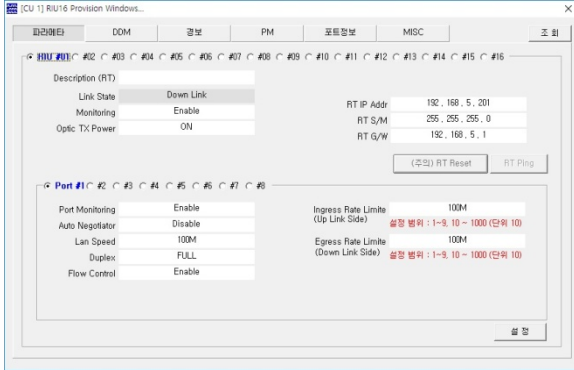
[CU 1] RIU16 Provision Windows...

×

파라메타 | DDM | 경보 | PM | 포트정보 | MISC

조 회

RIU #01 #02 #03 #04 #05 #06 #07 #08 #09 #10 #11 #12 #13 #14 #15 #16

Description (RT)

Link State Down Link

Monitoring Enable

Optic TX Power ON

RT IP Addr 192 . 168 . 5 . 201

RT S/M 255 . 255 . 255 . 0

RT G/W 192 . 168 . 5 . 1

(주의) RT Reset

RT Ping

Port #1 #2 #3 #4 #5 #6 #7 #8

Port Monitoring Enable

Auto Negotiator Disable

Lan Speed 100M

Duplex FULL

Flow Control Enable

Ingress Rate Limite (Up Link Side) 100M

설정 범위 : 1~9, 10 ~ 1000 (단위 10)

Egress Rate Limite (Down Link Side) 100M

설정 범위 : 1~9, 10 ~ 1000 (단위 10)

설 정